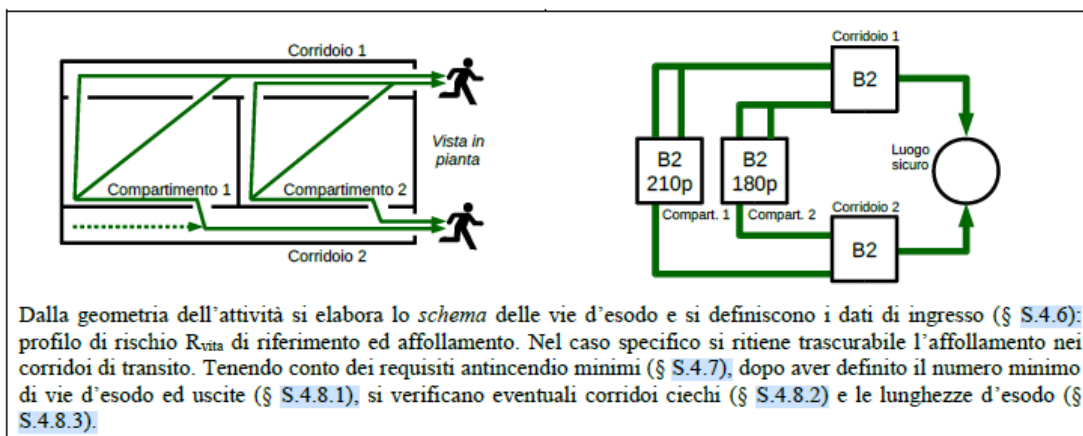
Corridoio 1

Vista in pianta

Compartimento 1

Compartimento 2

Corridoio 2

Corridoio 1

B2

B2
210p

B2
180p

Luogo sicuro

Compart. 1

Compart. 2

Corridoio 2

B2

Dalla geometria dell'attività si elabora lo *schema* delle vie d'esodo e si definiscono i dati di ingresso (§ S.4.6): profilo di rischio R$_{vita}$ di riferimento ed affollamento. Nel caso specifico si ritiene trascurabile l'affollamento nei corridoi di transito. Tenendo conto dei requisiti antincendio minimi (§ S.4.7), dopo aver definito il numero minimo di vie d'esodo ed uscite (§ S.4.8.1), si verificano eventuali corridoi ciechi (§ S.4.8.2) e le lunghezze d'esodo (§ S.4.8.3).